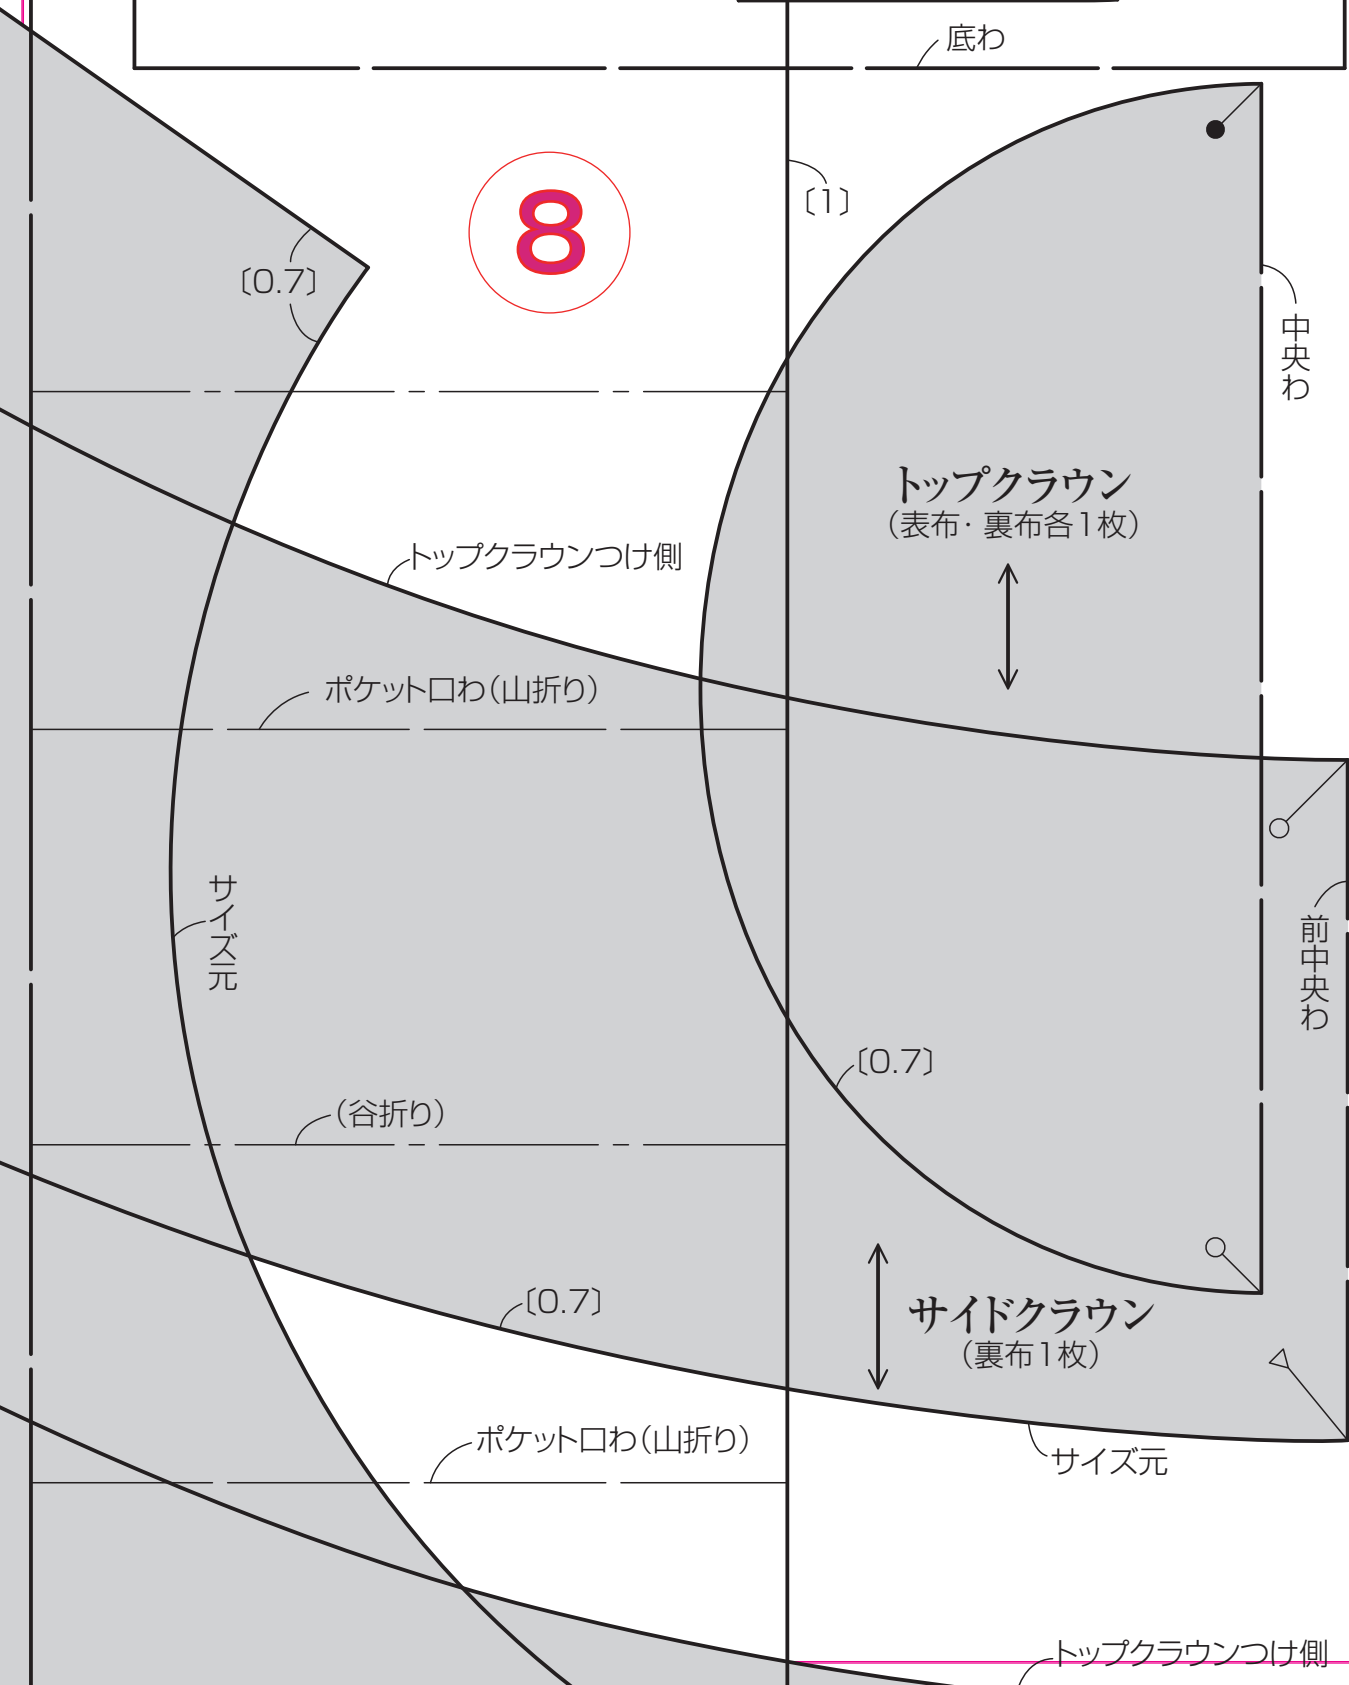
底わ

8

〔1〕

〔0.7〕

中央わ

トップクラウン
（表布・裏布各1枚）

トップクラウンつけ側

ポケット口わ（山折り）

サイズ元

前中央わ

〔0.7〕

（谷折り）

〔0.7〕

サイドクラウン
（裏布1枚）

サイズ元

ポケット口わ（山折り）

トップクラウンつけ側